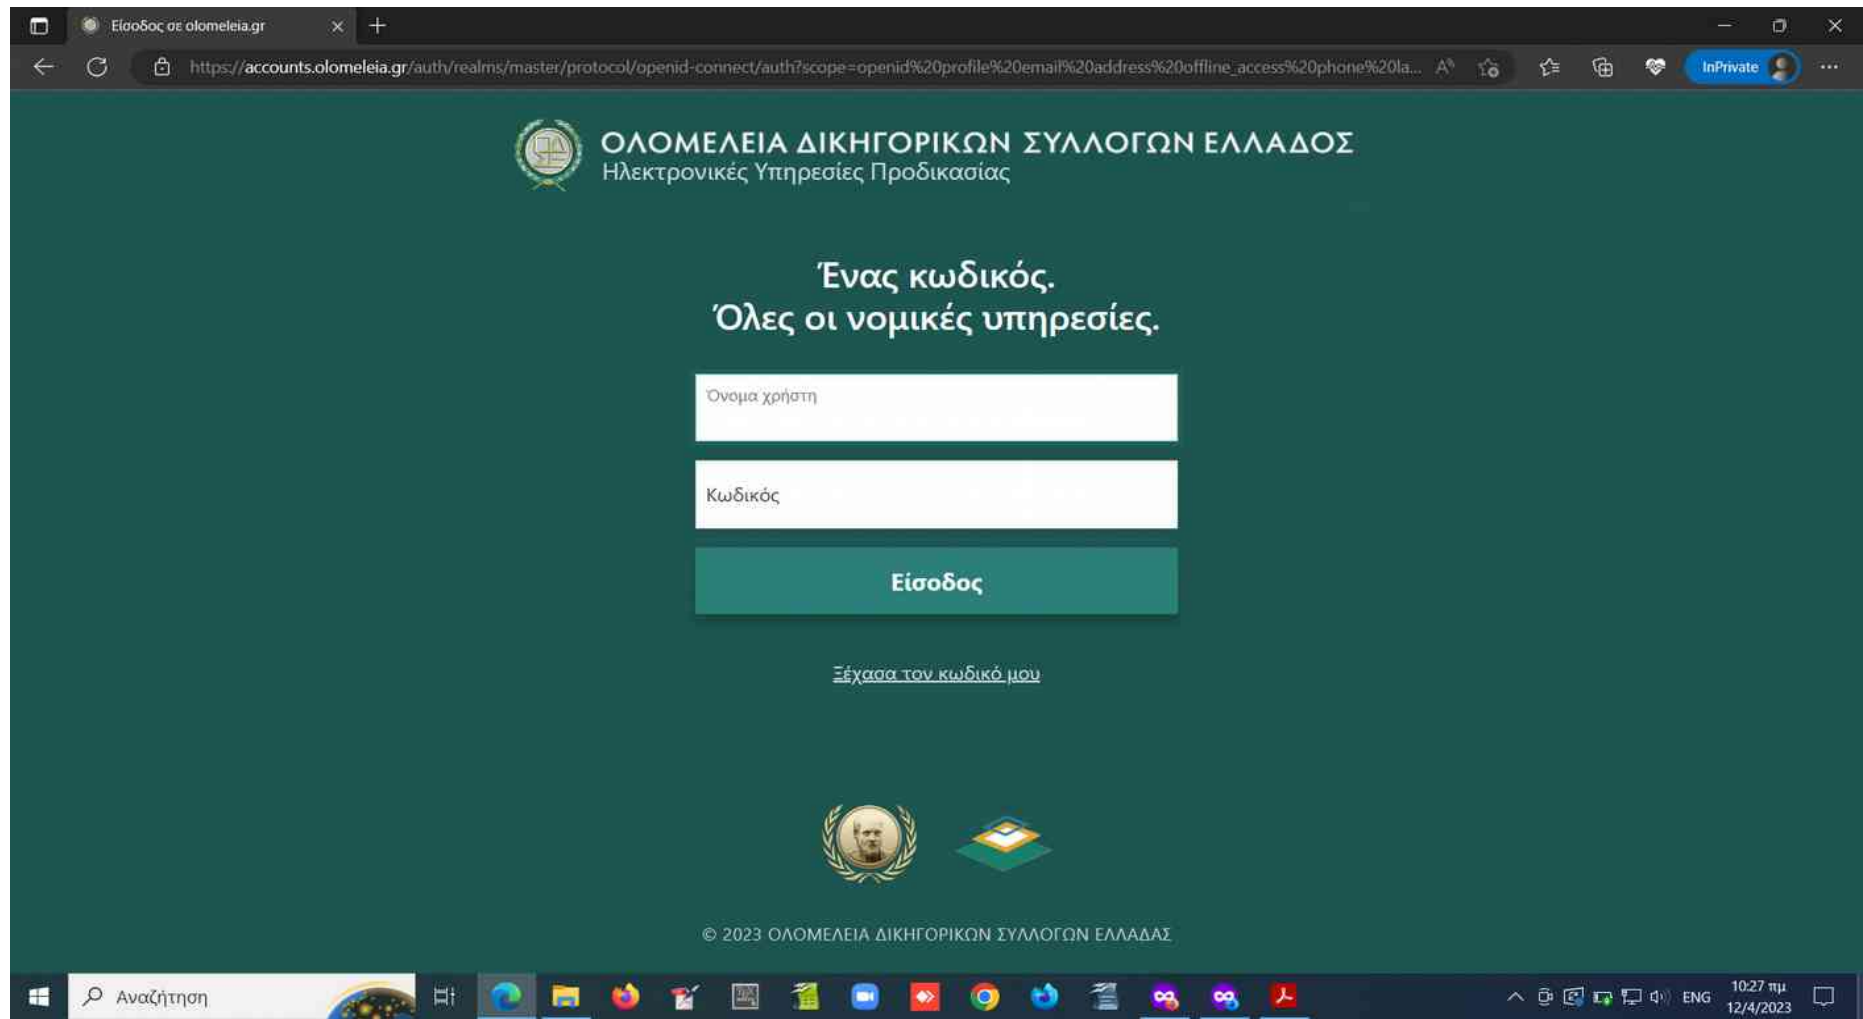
Είσοδος σε olomeleia.gr

https://accounts.olomeleia.gr/auth/realms/master/protocol/openid-connect/auth?scope=openid%20profile%20email%20address%20offline_access%20phone%20la...

InPrivate

ΟΛΟΜΕΛΕΙΑ ΔΙΚΗΓΟΡΙΚΩΝ ΣΥΛΛΟΓΩΝ ΕΛΛΑΔΟΣ
Ηλεκτρονικές Υπηρεσίες Προδικασίας

Ένας κωδικός.
Όλες οι νομικές υπηρεσίες.

Όνομα χρήστη

Κωδικός

Είσοδος

Ξέχασα τον κωδικό μου

© 2023 ΟΛΟΜΕΛΕΙΑ ΔΙΚΗΓΟΡΙΚΩΝ ΣΥΛΛΟΓΩΝ ΕΛΛΑΔΑΣ

Αναζήτηση

ENG 10:27 πμ 12/4/2023